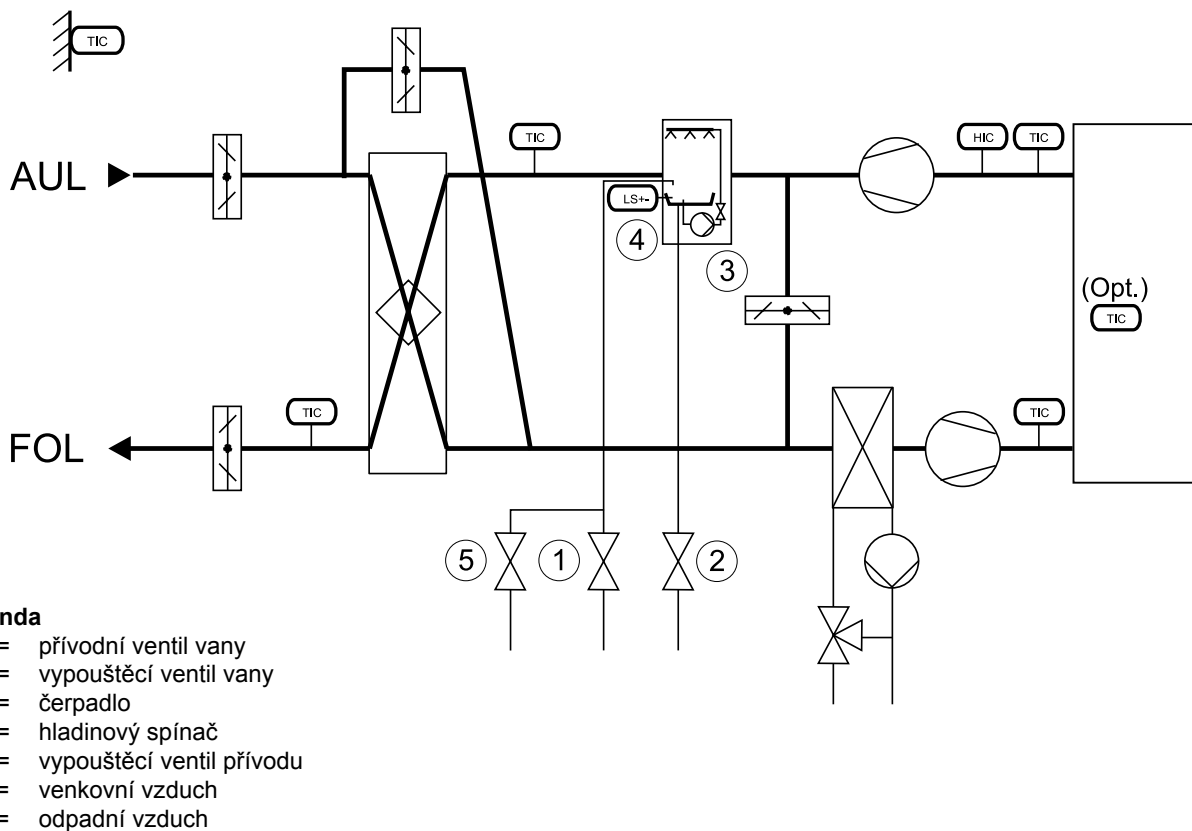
TIC

TIC

AUL

HIC

TIC

LS+-

4

3

(Opt.)

TIC

TIC

TIC

FOL

5

1

2

nda

= přívodní ventil vany

= vypouštěcí ventil vany

= čerpadlo

= hladinový spínač

= vypouštěcí ventil přívodu

= venkovní vzduch

= odpadní vzduch